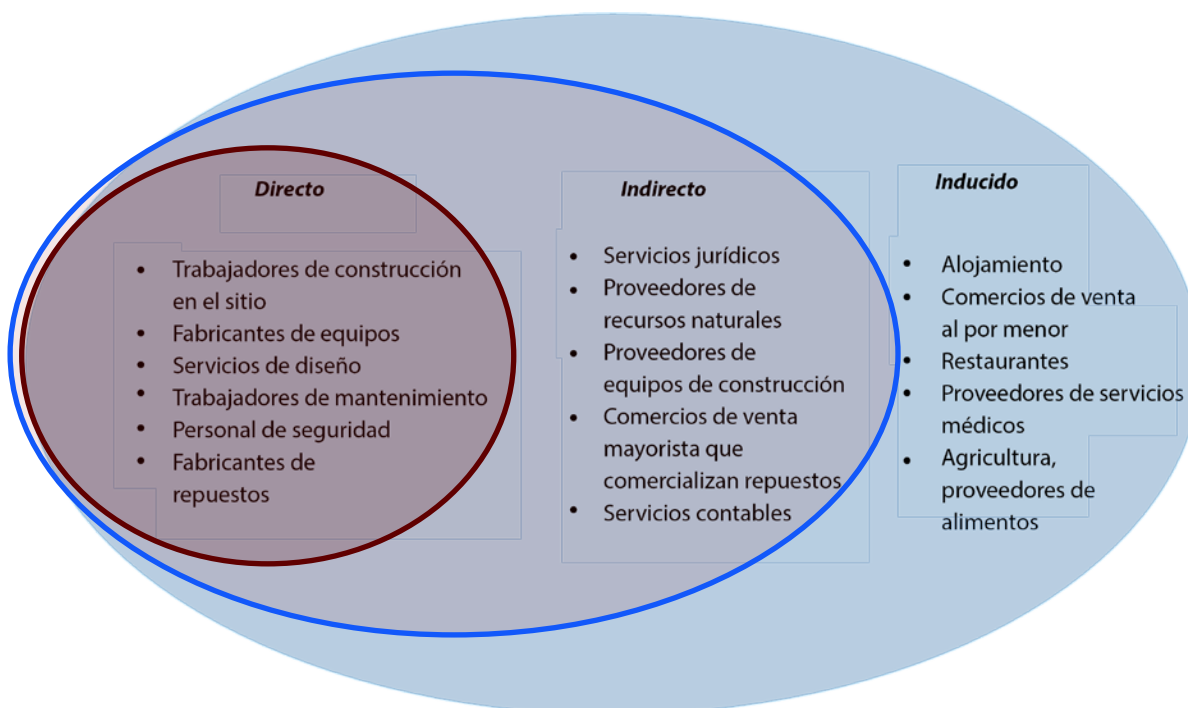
Directo

- Trabajadores de construcción en el sitio
- Fabricantes de equipos
- Servicios de diseño
- Trabajadores de mantenimiento
- Personal de seguridad
- Fabricantes de repuestos

Indirecto

- Servicios jurídicos
- Proveedores de recursos naturales
- Proveedores de equipos de construcción
- Comercios de venta mayorista que comercializan repuestos
- Servicios contables

Inducido

- Alojamiento
- Comercios de venta al por menor
- Restaurantes
- Proveedores de servicios médicos
- Agricultura, proveedores de alimentos